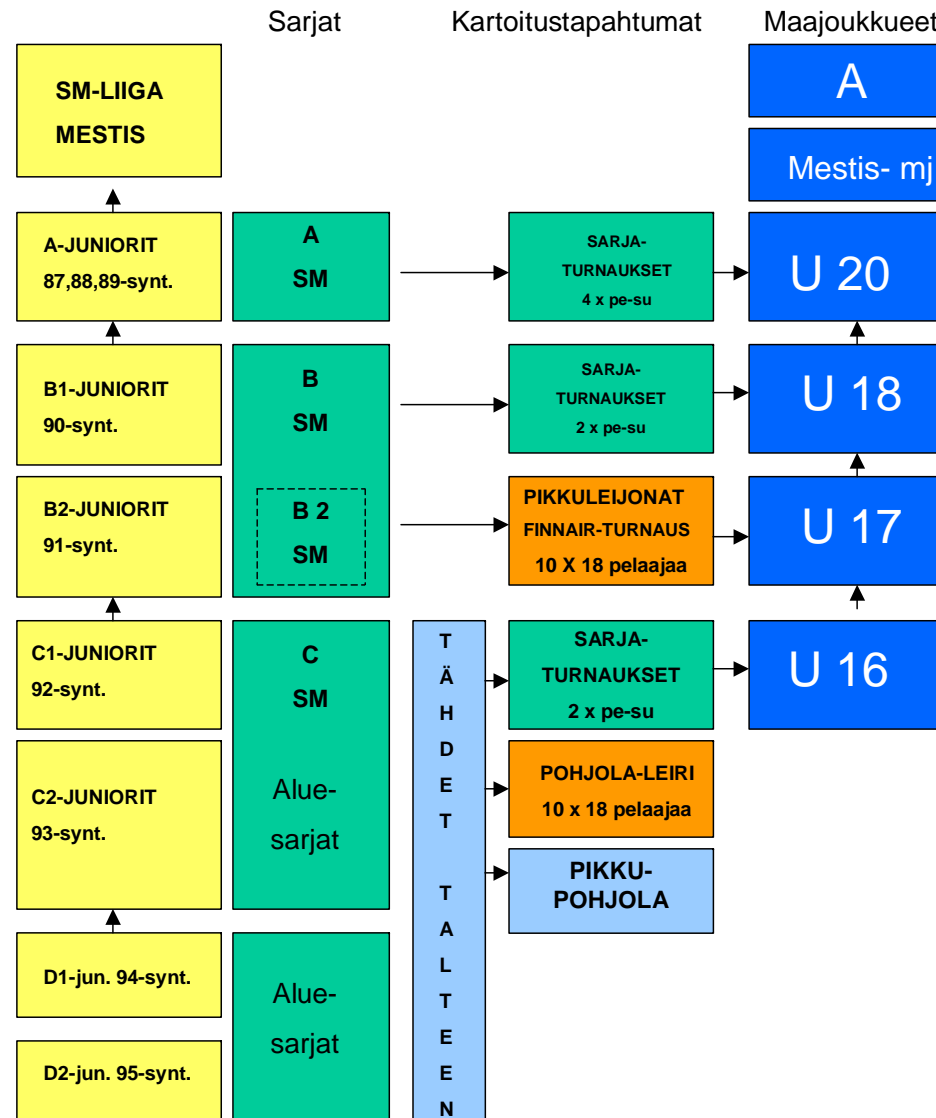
Sarjat

Kartoitustapahtumat

Maajoukkueet

SM-LIIGA
MESTIS

A

Mestis- mj

A-JUNIORIT
87,88,89-synt.

A
SM

SARJA-
TURNAUKSET
4 x pe-su

U 20

B1-JUNIORIT
90-synt.

B
SM

SARJA-
TURNAUKSET
2 x pe-su

U 18

B2-JUNIORIT
91-synt.

B 2
SM

PIKKULEIJONAT
FINNAIR-TURNAUS
10 X 18 pelaajaa

U 17

C1-JUNIORIT
92-synt.

C
SM

Alue-
sarjat

TÄHDET TALTEEN

SARJA-
TURNAUKSET
2 x pe-su

U 16

C2-JUNIORIT
93-synt.

POHJOLA-LEIRI
10 x 18 pelaajaa

PIKKU-
POHJOLA

D1-jun. 94-synt.

Alue-
sarjat

D2-jun. 95-synt.